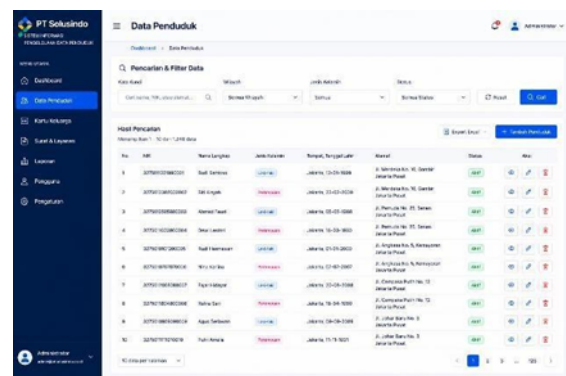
PT Selusindo
SISTEM INFORMASI PENGELOLAAN DATA PENDUDUK

Data Penduduk

Administrator

Dashboard › Data Penduduk

MENU UTAMA
Dashboard
Data Penduduk
Kartu Keluarga
Surat & Layanan
Laporan
Pengguna
Pengaturan

Pencarian & Filter Data

Kata Kunci
Cari nama, NIK, atau alamat...
Wilayah
Semua Wilayah
Jenis Kelamin
Semua
Status
Semua Status
Reset
Cari

Hasil Pencarian
Menampilkan 1 - 10 dari 1.248 data
Export Excel
+ Tambah Penduduk

| No | NIK | Nama Lengkap | Jenis Kelamin | Tempat, Tanggal Lahir | Alamat | Status | Aksi |
|---|---|---|---|---|---|---|---|
| 1 | 3275010108880001 | Budi Santoso | Laki-laki | Jakarta, 12-05-1988 | Jl. Merdeka No. 10, Gambir Jakarta Pusat | Aktif | |
| 2 | 3275015405920002 | Siti Aisyah | Perempuan | Jakarta, 23-03-1992 | Jl. Merdeka No. 10, Gambir Jakarta Pusat | Aktif | |
| 3 | 3275010505850003 | Ahmad Fauzi | Laki-laki | Jakarta, 05-05-1985 | Jl. Pemuda No. 25, Senen Jakarta Pusat | Aktif | |
| 4 | 3275011612900004 | Dewi Lestari | Perempuan | Jakarta, 16-12-1990 | Jl. Pemuda No. 25, Senen Jakarta Pusat | Aktif | |
| 5 | 3275010901950005 | Rudi Hermawan | Laki-laki | Jakarta, 01-09-1995 | Jl. Angkasa No. 5, Kemayoran Jakarta Pusat | Aktif | |
| 6 | 3275015707970006 | Rina Kartika | Perempuan | Jakarta, 17-07-1997 | Jl. Angkasa No. 5, Kemayoran Jakarta Pusat | Aktif | |
| 7 | 3275011008860007 | Fajar Hidayat | Laki-laki | Jakarta, 10-08-1986 | Jl. Cempaka Putih No. 12 Jakarta Pusat | Aktif | |
| 8 | 3275015804890008 | Nurul Sari | Perempuan | Jakarta, 18-04-1989 | Jl. Cempaka Putih No. 12 Jakarta Pusat | Aktif | |
| 9 | 3275010906930009 | Agus Setiawan | Laki-laki | Jakarta, 09-06-1993 | Jl. Johar Baru No. 3 Jakarta Pusat | Aktif | |
| 10 | 3275017111910010 | Putri Amelia | Perempuan | Jakarta, 11-11-1991 | Jl. Johar Baru No. 3 Jakarta Pusat | Aktif | |

10 data per halaman
1 2 3 ... 125

Administrator
administrator@email.com